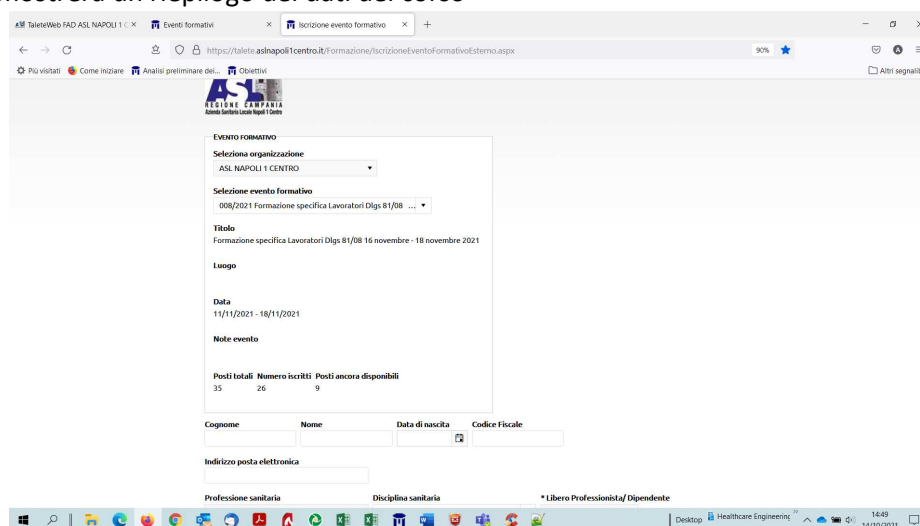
mostrerà un riepilogo dei dati del corso

TaleteWeb FAD ASL NAPOLI 1 C ×
Eventi formativi ×
Iscrizione evento formativo ×
+

https://talete.aslnapoli1centro.it/Formazione/IscrizioneEventoFormativoEsterno.aspx
90%

Più visitati
Come iniziare
Analisi preliminare dei...
Obiettivi
Altri segnali

ASL
REGIONE CAMPANIA
Azienda Sanitaria Locale Napoli 1 Centro

EVENTO FORMATIVO

Seleziona organizzazione
ASL NAPOLI 1 CENTRO

Selezione evento formativo
008/2021 Formazione specifica Lavoratori Dlgs 81/08 ...

Titolo
Formazione specifica Lavoratori Dlgs 81/08 16 novembre - 18 novembre 2021

Luogo

Data
11/11/2021 - 18/11/2021

Note evento

| Posti totali | Numero iscritti | Posti ancora disponibili |
|---|---|---|
| 35 | 26 | 9 |

Cognome
Nome
Data di nascita
Codice Fiscale

Indirizzo posta elettronica

Professione sanitaria
Disciplina sanitaria
* Libero Professionista/ Dipendente

Desktop
Healthcare Engineering
14:49
14/10/2021